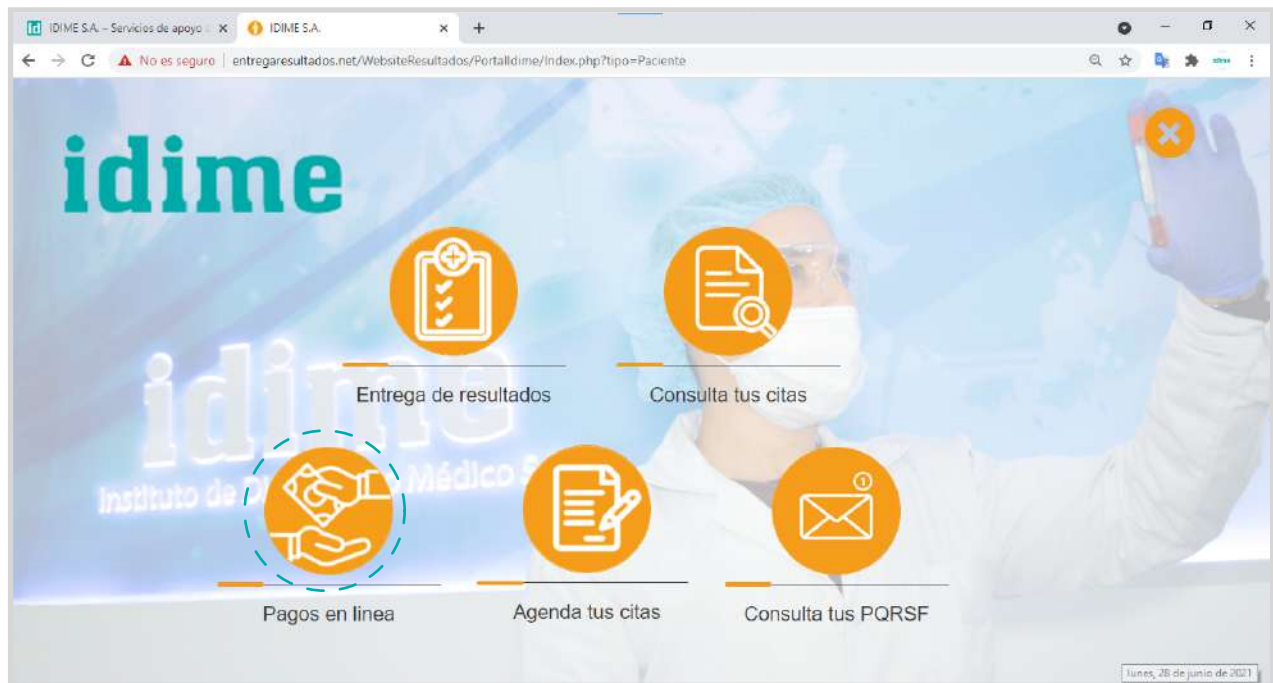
IDIME S.A. – Servicios de apoyo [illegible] ×
IDIME S.A. ×
+

No es seguro | entregaresultados.net/WebsiteResultados/PortalIdime/Index.php?tipo=Paciente

idime

Entrega de resultados

Consulta tus citas

idime
Instituto de D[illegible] Médico S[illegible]

Pagos en linea

Agenda tus citas

Consulta tus PQRSF

lunes, 28 de junio de 2021